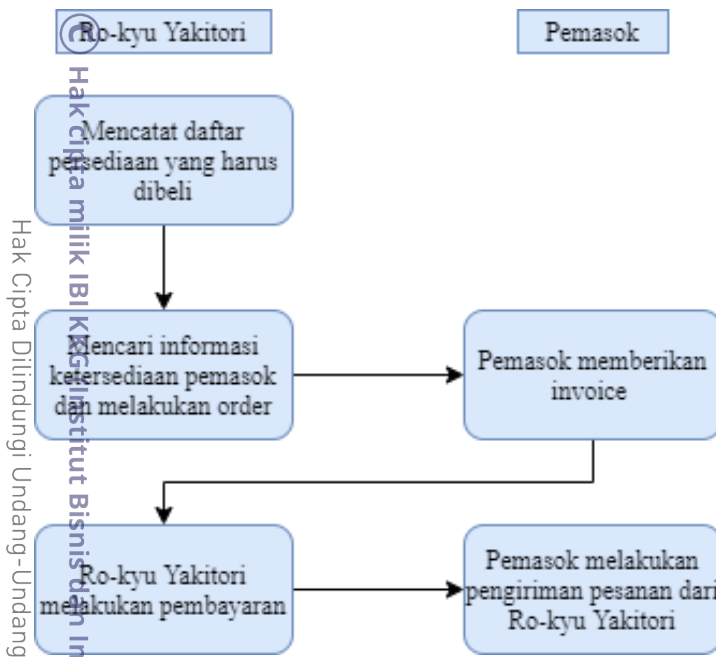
Ro-kyu Yakitori

Pemasok

Mencatat daftar persediaan yang harus dibeli

Mencari informasi ketersediaan pemasok dan melakukan order

Pemasok memberikan invoice

Ro-kyu Yakitori melakukan pembayaran

Pemasok melakukan pengiriman pesanan dari Ro-kyu Yakitori

©

Hak Cipta milik IBI KKG (Institut Bisnis dan In

Hak Cipta Dilindungi Undang-Undang